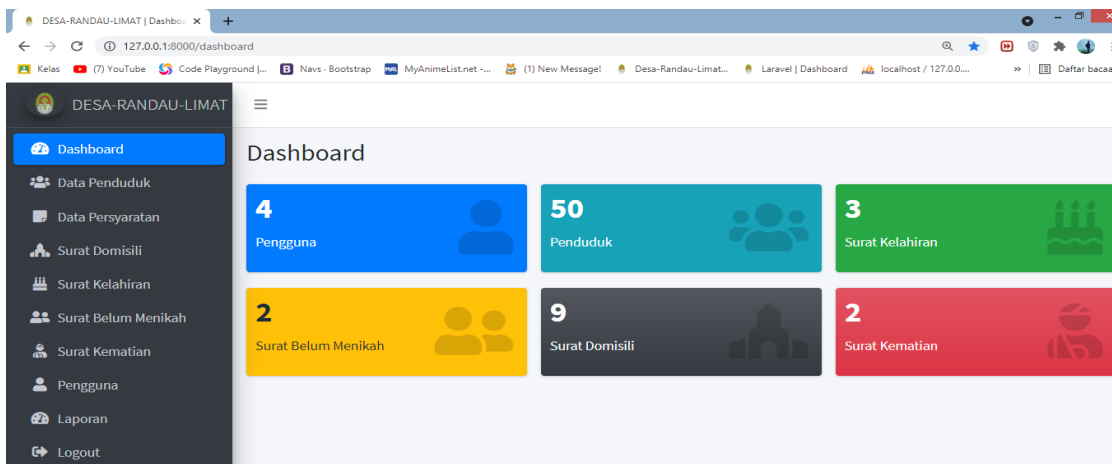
DESA-RANDAU-LIMAT | Dashbo ×
+
127.0.0.1:8000/dashboard
Kelas (7) YouTube Code Playground |... Navs · Bootstrap MyAnimeList.net -... (1) New Message! Desa-Randau-Limat... Laravel | Dashboard localhost / 127.0.0.... » Daftar bacaa

DESA-RANDAU-LIMAT

Dashboard
Data Penduduk
Data Persyaratan
Surat Domisili
Surat Kelahiran
Surat Belum Menikah
Surat Kematian
Pengguna
Laporan
Logout

Dashboard

4
Pengguna

50
Penduduk

3
Surat Kelahiran

2
Surat Belum Menikah

9
Surat Domisili

2
Surat Kematian